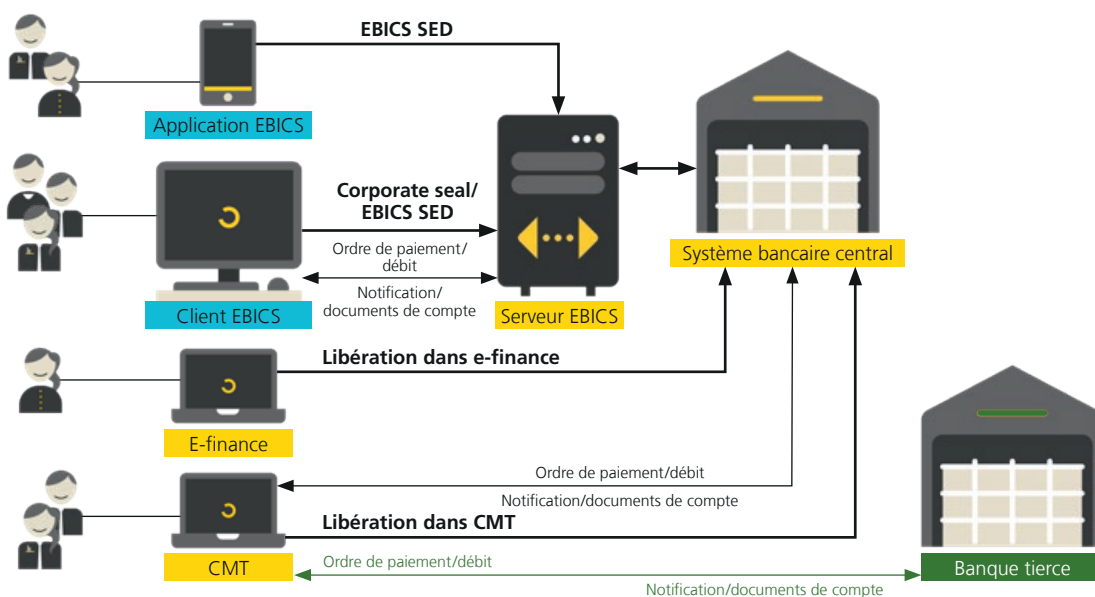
EBICS SED

Application EBICS

Corporate seal/ EBICS SED

Ordre de paiement/ débit

Notification/ documents de compte

Client EBICS

Serveur EBICS

Système bancaire central

Libération dans e-finance

E-finance

Ordre de paiement/débit

Notification/documents de compte

Libération dans CMT

CMT

Ordre de paiement/débit

Notification/documents de compte

Banque tierce